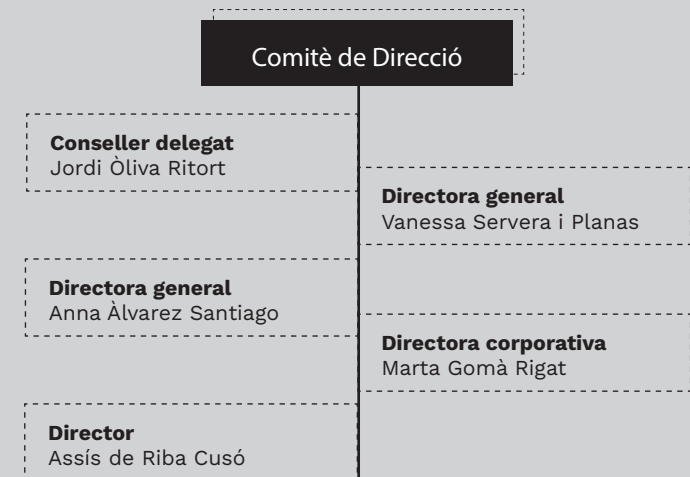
Comitè de Direcció

**Conseller delegat**
Jordi Òliva Ritort

**Directora general**
Vanessa Servera i Planas

**Directora general**
Anna Àlvarez Santiago

**Directora corporativa**
Marta Gomà Rigat

**Director**
Assís de Riba Cusó